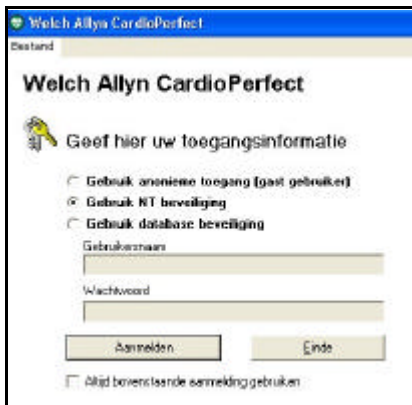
Welch Allyn CardioPerfect

Bestand

Welch Allyn CardioPerfect

Geef hier uw toegangsinformatie

Gebruik anonieme toegang (gast gebruiker)

Gebruik NT beveiliging

Gebruik database beveiliging

Gebruikersnaam

Wachtwoord

Aanmelden

Einde

Altijd bovenstaande aanmelding gebruiken